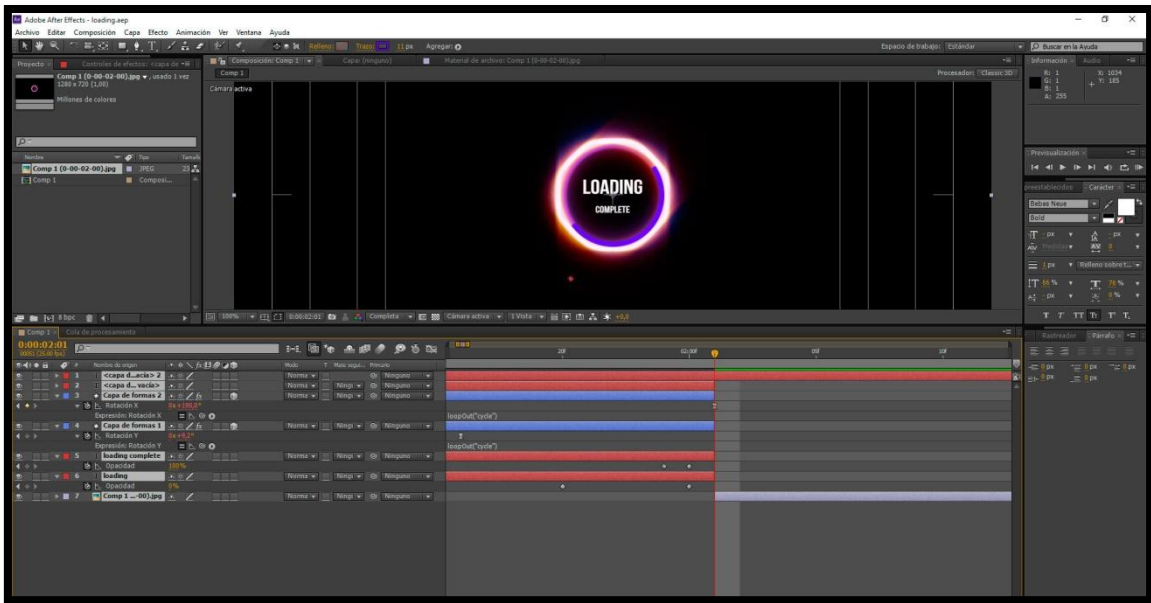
Adobe After Effects - loading.aep
Archivo Editar Composición Capa Efecto Animación Ver Ventana Ayuda
Relleno: Trazo: 11 px Agregar:
Espacio de trabajo: Estándar
Buscar en la Ayuda
Proyecto × Controles de efectos: <capa de
Comp 1 (0-00-02-00).jpg ▾ , usado 1 vez
1280 x 720 (1,00)
Millones de colores
Composición: Comp 1
Capa: (ninguno)
Material de archivo: Comp 1 (0-00-02-00).jpg
Comp 1
Procesador: Classic 3D
Cámara activa
LOADING
COMPLETE
Información × Audio
R: 1
G: 1
B: 1
A: 255
X: 1034
Y: 185
Nombre
Tipo
Tamaño
Comp 1 (0-00-02-00).jpg
JPEG
Comp 1
Composi...
8 bpc
100%
0:00:02:01
Completa
Cámara activa
1 Vista
+0,0
Previsualización ×
preestablecidos
Carácter ×
Bebas Neue
Bold
px
px
Métrico
px
Relleno sobre t...
55 %
76 %
px
0 %
Comp 1 ×
Cola de procesamiento
0:00:02:01
00051 (25.00 fps)
Nombre de origen
Modo
T Mate segui...
Primario
<capa d...acía> 2
Norma
Ninguno
<capa d... vacía>
Norma
Ningu
Ninguno
Capa de formas 2
Norma
Ningu
Ninguno
Rotación X
0x +198,0°
Expresión: Rotación X
loopOut("cycle")
Capa de formas 1
Norma
Ningu
Ninguno
Rotación Y
0x +0,2°
Expresión: Rotación Y
loopOut("cycle")
loading complete
Norma
Ningu
Ninguno
Opacidad
100%
loading
Norma
Ningu
Ninguno
Opacidad
0%
Comp 1 ...00).jpg
Norma
Ningu
Ninguno
10f
02:00f
10f
20f
Rastreador
Párrafo ×
0 px
0 px
0 px
0 px
0 px